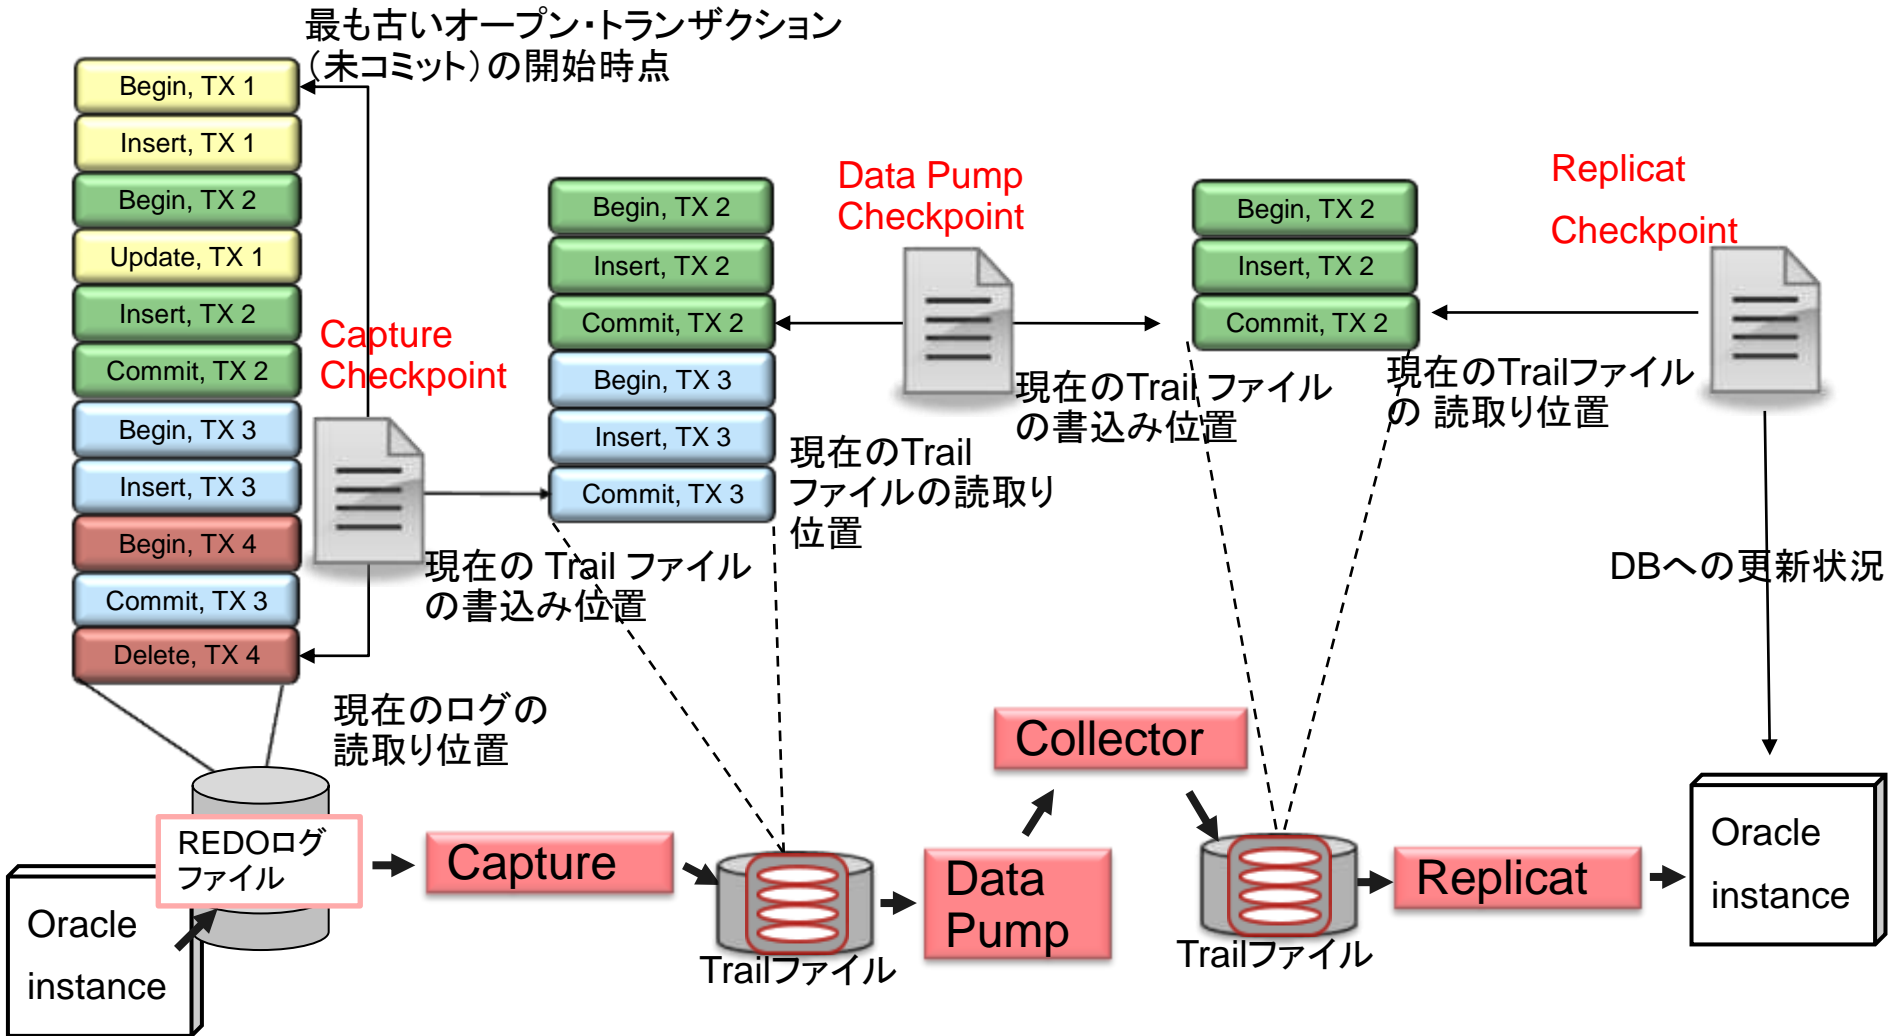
最も古いオープン・トランザクション（未コミット）の開始時点

Begin, TX 1
Insert, TX 1
Begin, TX 2
Update, TX 1
Insert, TX 2
Commit, TX 2
Begin, TX 3
Insert, TX 3
Begin, TX 4
Commit, TX 3
Delete, TX 4

Capture Checkpoint

現在の Trail ファイルの書込み位置

現在のログの読取り位置

Begin, TX 2
Insert, TX 2
Commit, TX 2
Begin, TX 3
Insert, TX 3
Commit, TX 3

現在のTrailファイルの読取り位置

Data Pump Checkpoint

現在のTrailファイルの書込み位置

Begin, TX 2
Insert, TX 2
Commit, TX 2

Replicat Checkpoint

現在のTrailファイルの 読取り位置

DBへの更新状況

REDOログファイル

Oracle instance

Capture

Trailファイル

Data Pump

Collector

Trailファイル

Replicat

Oracle instance